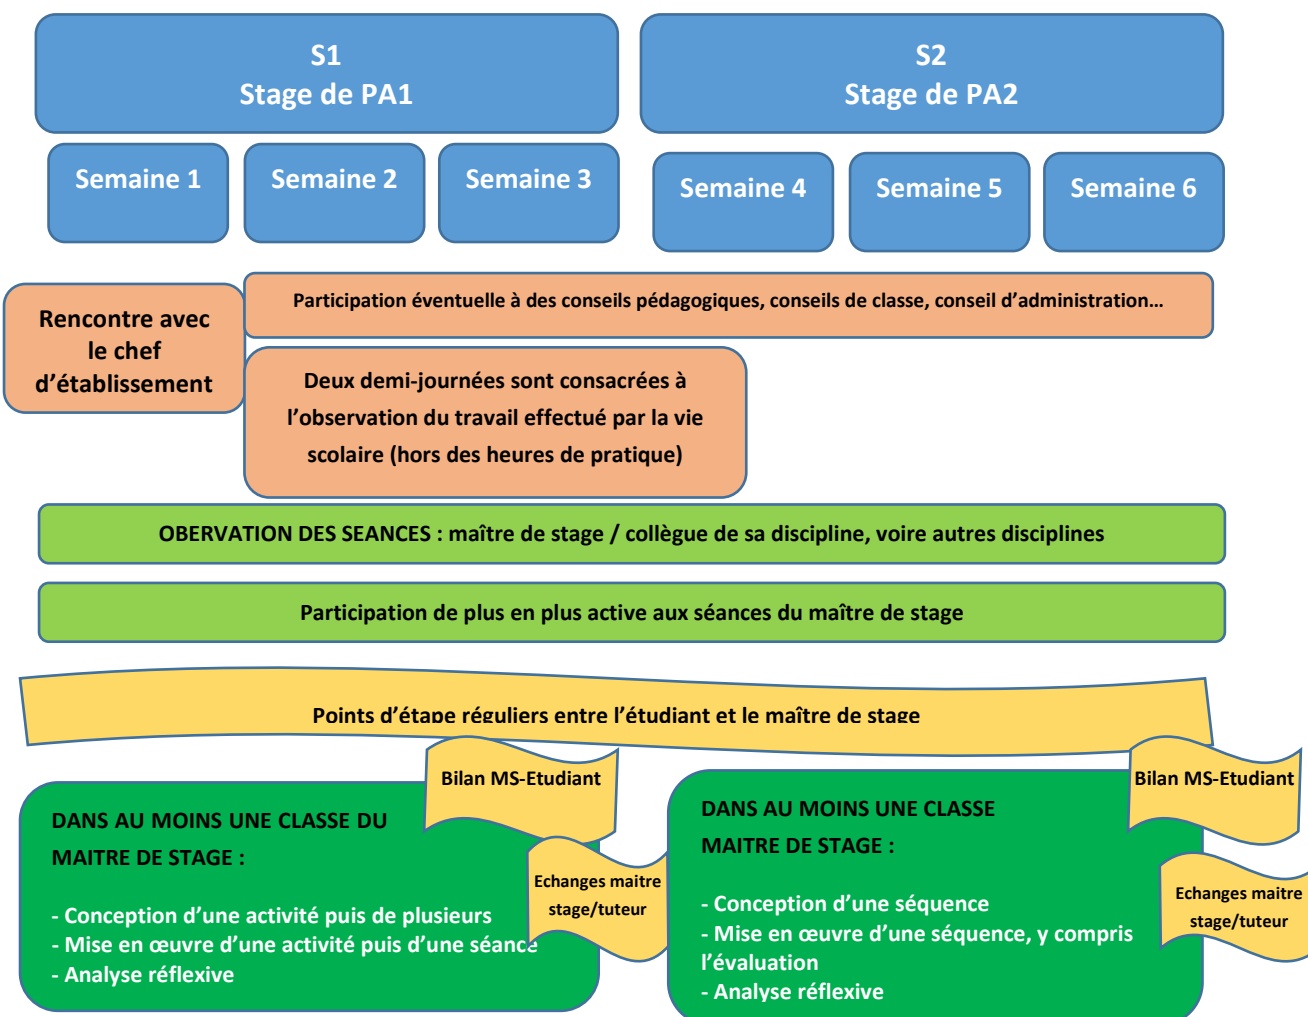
S1
Stage de PA1

S2
Stage de PA2

Semaine 1

Semaine 2

Semaine 3

Semaine 4

Semaine 5

Semaine 6

Rencontre avec le chef d’établissement

Participation éventuelle à des conseils pédagogiques, conseils de classe, conseil d’administration…

Deux demi-journées sont consacrées à l’observation du travail effectué par la vie scolaire (hors des heures de pratique)

OBERVATION DES SEANCES : maître de stage / collègue de sa discipline, voire autres disciplines

Participation de plus en plus active aux séances du maître de stage

Points d’étape réguliers entre l’étudiant et le maître de stage

Bilan MS-Etudiant

DANS AU MOINS UNE CLASSE DU MAITRE DE STAGE :

- Conception d’une activité puis de plusieurs
- Mise en œuvre d’une activité puis d’une séance
- Analyse réflexive

Echanges maitre stage/tuteur

Bilan MS-Etudiant

DANS AU MOINS UNE CLASSE MAITRE DE STAGE :

- Conception d’une séquence
- Mise en œuvre d’une séquence, y compris l’évaluation
- Analyse réflexive

Echanges maitre stage/tuteur